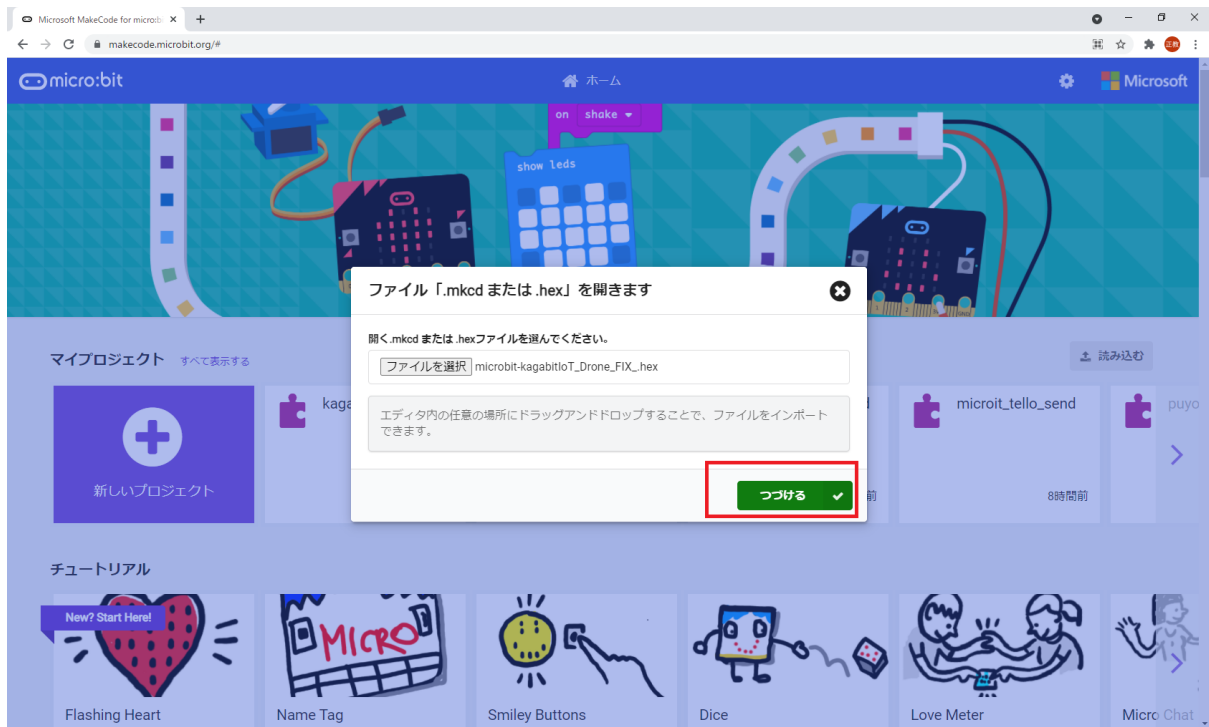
Microsoft MakeCode for micro:bi ×
+
makecode.microbit.org/#
micro:bit
ホーム
Microsoft
on shake
show leds
ファイル「.mkcd または .hex」を開きます
開く.mkcd または .hexファイルを選んでください。
ファイルを選択 microbit-kagabitIoT_Drone_FIX_.hex
エディタ内の任意の場所にドラッグアンドドロップすることで、ファイルをインポートできます。
つづける
マイプロジェクト すべて表示する
読み込む
新しいプロジェクト
kaga
microit_tello_send
puyo
前
8時間前
チュートリアル
New? Start Here!
MICRO
Flashing Heart
Name Tag
Smiley Buttons
Dice
Love Meter
Micro Chat